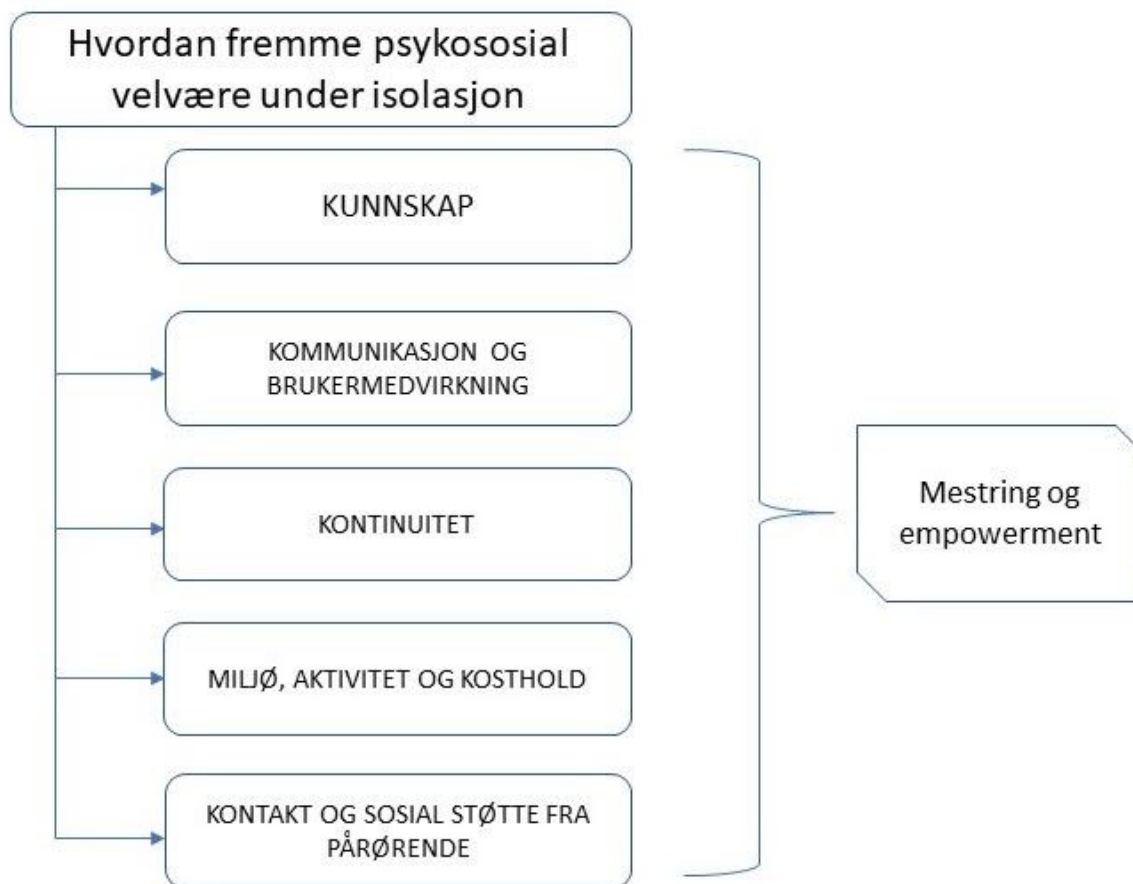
Hvordan fremme psykososial velvære under isolasjon

KUNNSKAP

KOMMUNIKASJON OG BRUKERMEDVIRKNING

KONTINUITET

MILJØ, AKTIVITET OG KOSTHOLD

KONTAKT OG SOSIAL STØTTE FRA PÅRØRENDE

Mestring og empowerment